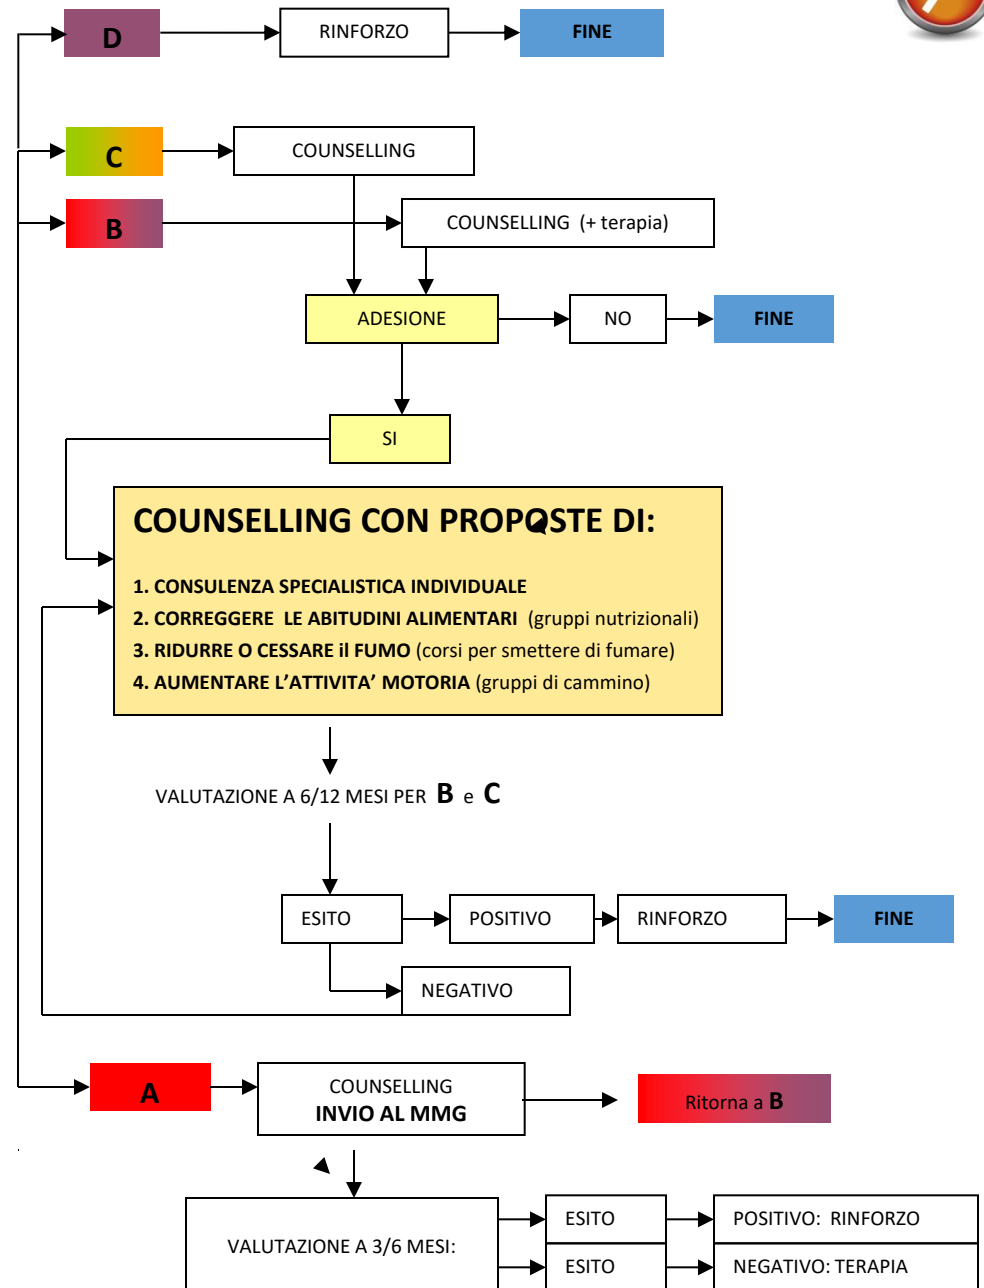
D
RINFORZO
FINE

C
COUNSELLING

B
COUNSELLING (+ terapia)

ADESIONE
NO
FINE

SI

COUNSELLING CON PROPOSTE DI:

1. CONSULENZA SPECIALISTICA INDIVIDUALE
2. CORREGGERE LE ABITUDINI ALIMENTARI (gruppi nutrizionali)
3. RIDURRE O CESSARE il FUMO (corsi per smettere di fumare)
4. AUMENTARE L'ATTIVITA' MOTORIA (gruppi di cammino)

VALUTAZIONE A 6/12 MESI PER B e C

ESITO
POSITIVO
RINFORZO
FINE
NEGATIVO

A
COUNSELLING
INVIO AL MMG
Ritorna a B

VALUTAZIONE A 3/6 MESI:
ESITO
POSITIVO: RINFORZO
ESITO
NEGATIVO: TERAPIA